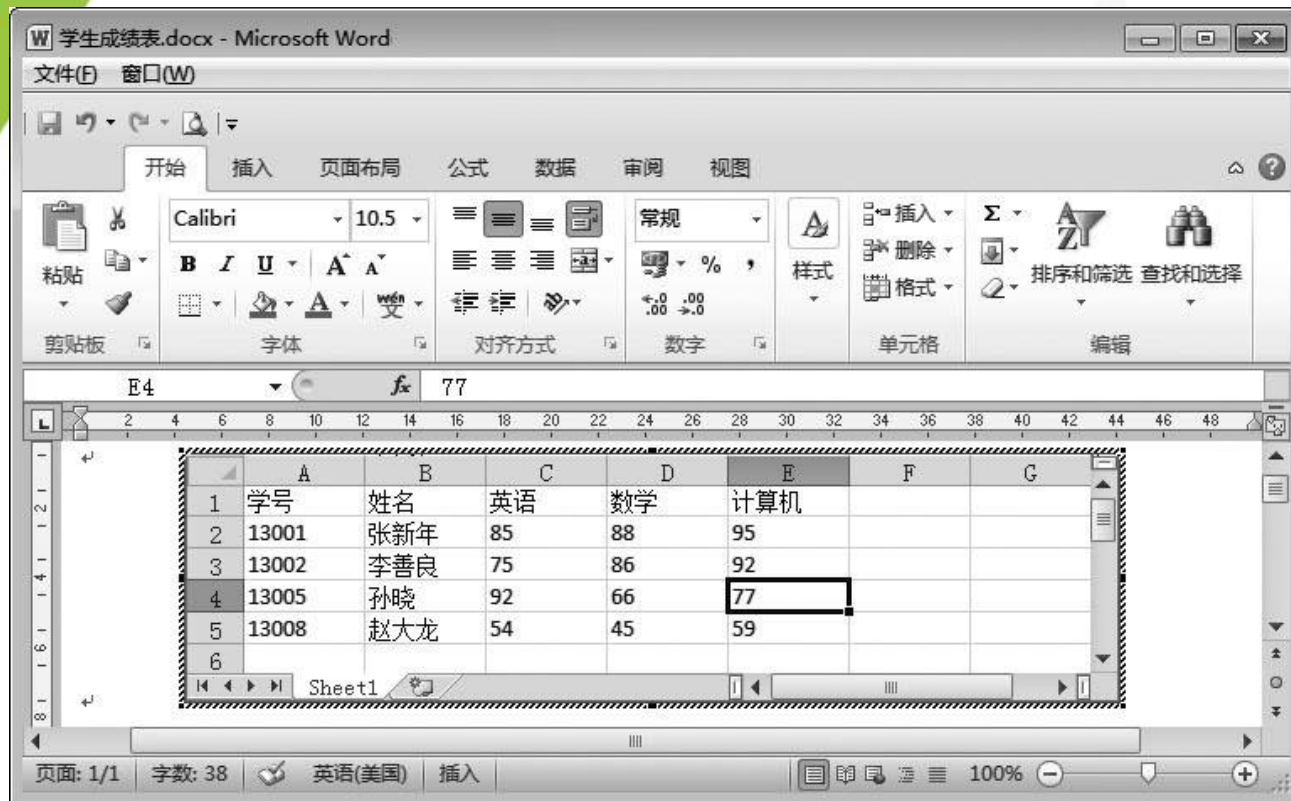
W 学生成绩表.docx - Microsoft Word
文件(F) 窗口(W)

开始 插入 页面布局 公式 数据 审阅 视图

粘贴 Calibri 10.5 B I U A A 常规 % , 样式 插入 删除 格式 Σ 排序和筛选 查找和选择
剪贴板 字体 对齐方式 数字 单元格 编辑

E4 $f_x$ 77

2 4 6 8 10 12 14 16 18 20 22 24 26 28 30 32 34 36 38 40 42 44 46 48

| | A | B | C | D | E | F | G |
|---|---|---|---|---|---|---|---|
| 1 | 学号 | 姓名 | 英语 | 数学 | 计算机 | | |
| 2 | 13001 | 张新年 | 85 | 88 | 95 | | |
| 3 | 13002 | 李善良 | 75 | 86 | 92 | | |
| 4 | 13005 | 孙晓 | 92 | 66 | 77 | | |
| 5 | 13008 | 赵大龙 | 54 | 45 | 59 | | |
| 6 | | | | | | | |

Sheet1

页面: 1/1 字数: 38 英语(美国) 插入 100%